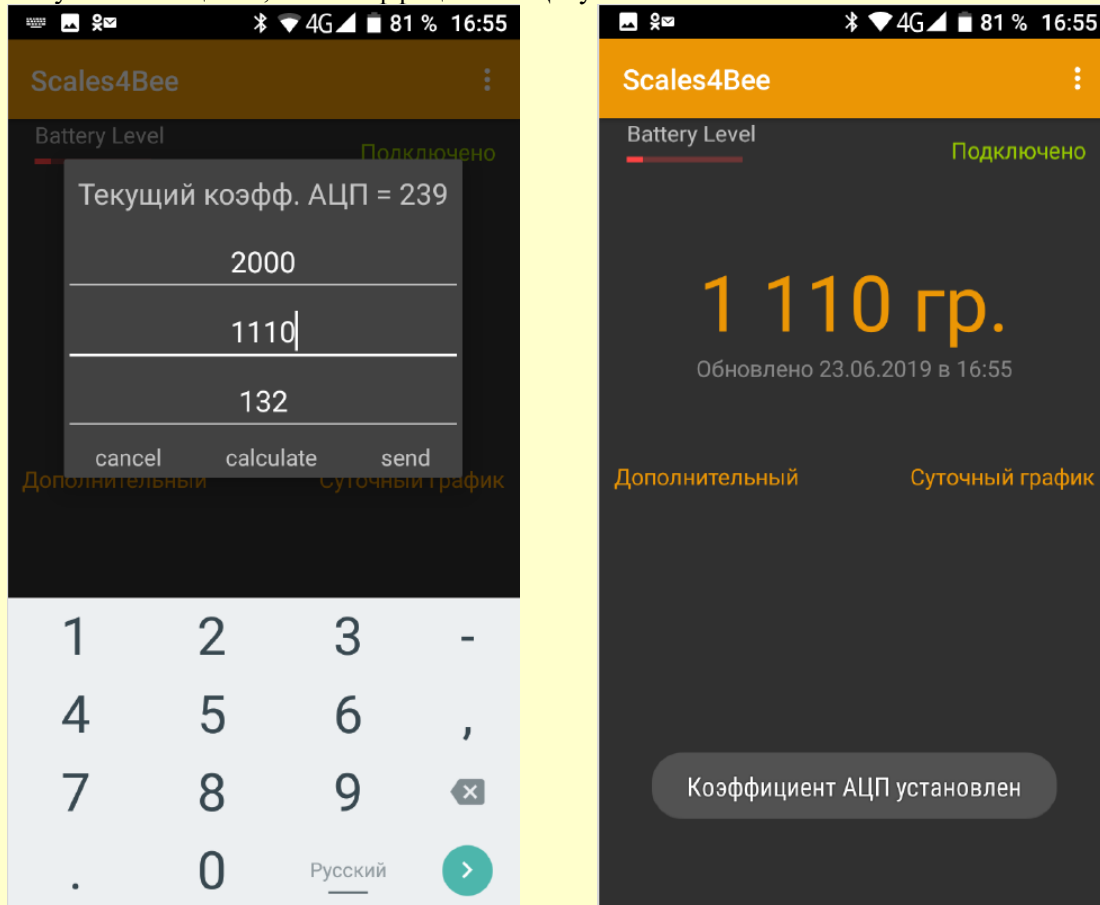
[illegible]

81 % 16:55

Scales4Bee

Battery Level

Подключено

Текущий коэфф. АЦП = 239

2000

1110

132

cancel calculate send

Дополнительный

Суточный график

1 2 3 -
4 5 6 ,
7 8 9
. 0 Русский

81 % 16:55

Scales4Bee

Battery Level

Подключено

1 110 гр.

Обновлено 23.06.2019 в 16:55

Дополнительный

Суточный график

Коэффициент АЦП установлен